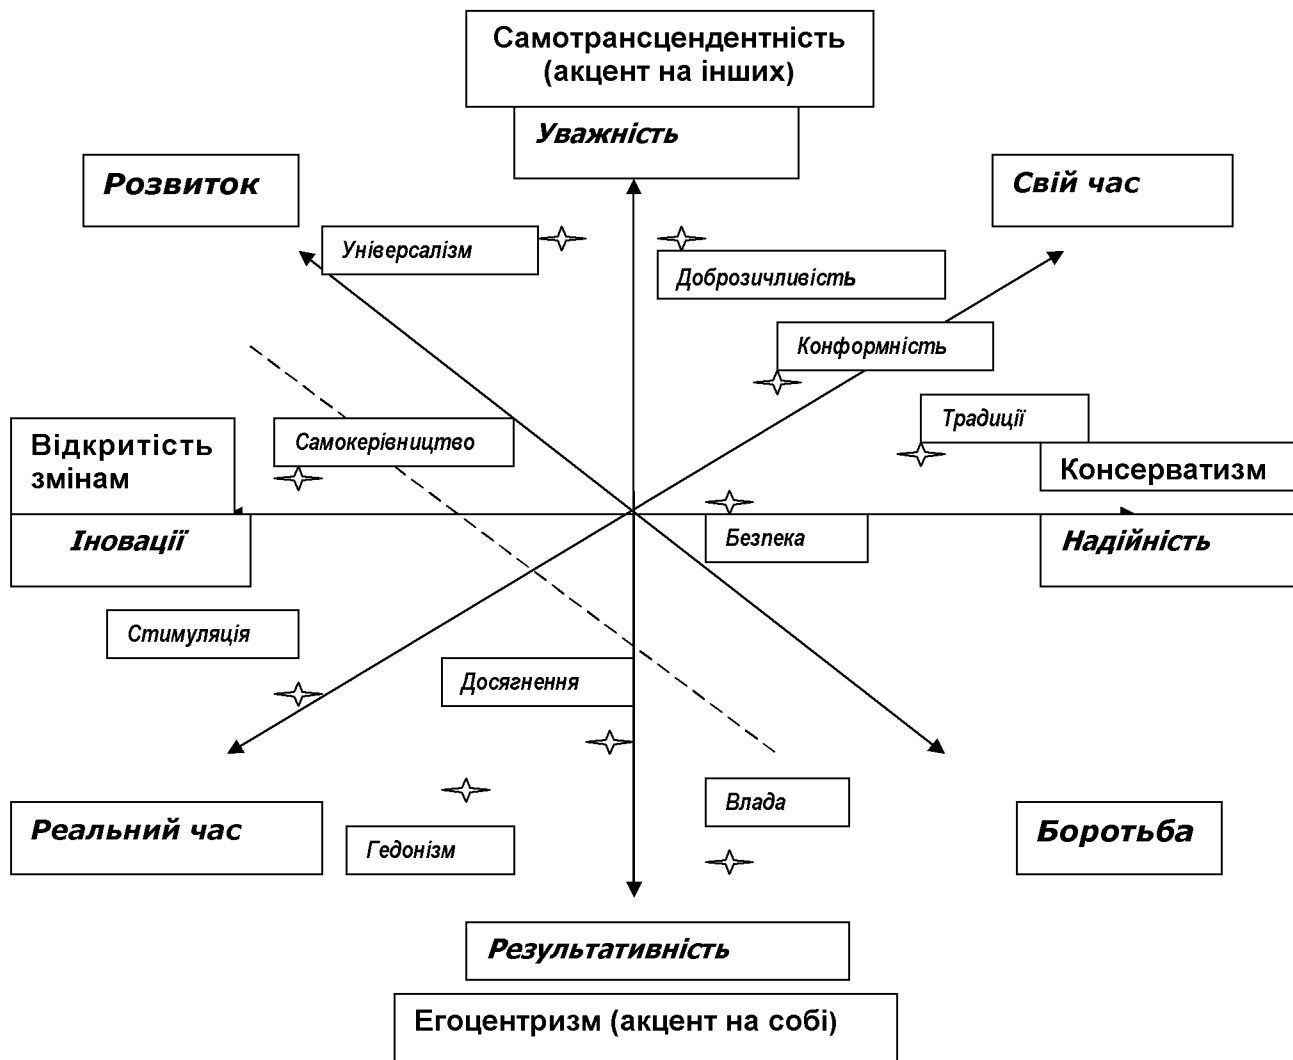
Самотрансцендентність (акцент на інших)

Уважність

Розвиток

Свій час

Універсалізм

Доброзичливість

Конформність

Традиції

Відкритість змінам

Самокерівництво

Консерватизм

Іновації

Безпека

Надійність

Стимуляція

Досягнення

Влада

Реальний час

Гедонізм

Боротьба

Результативність

Егоцентризм (акцент на собі)